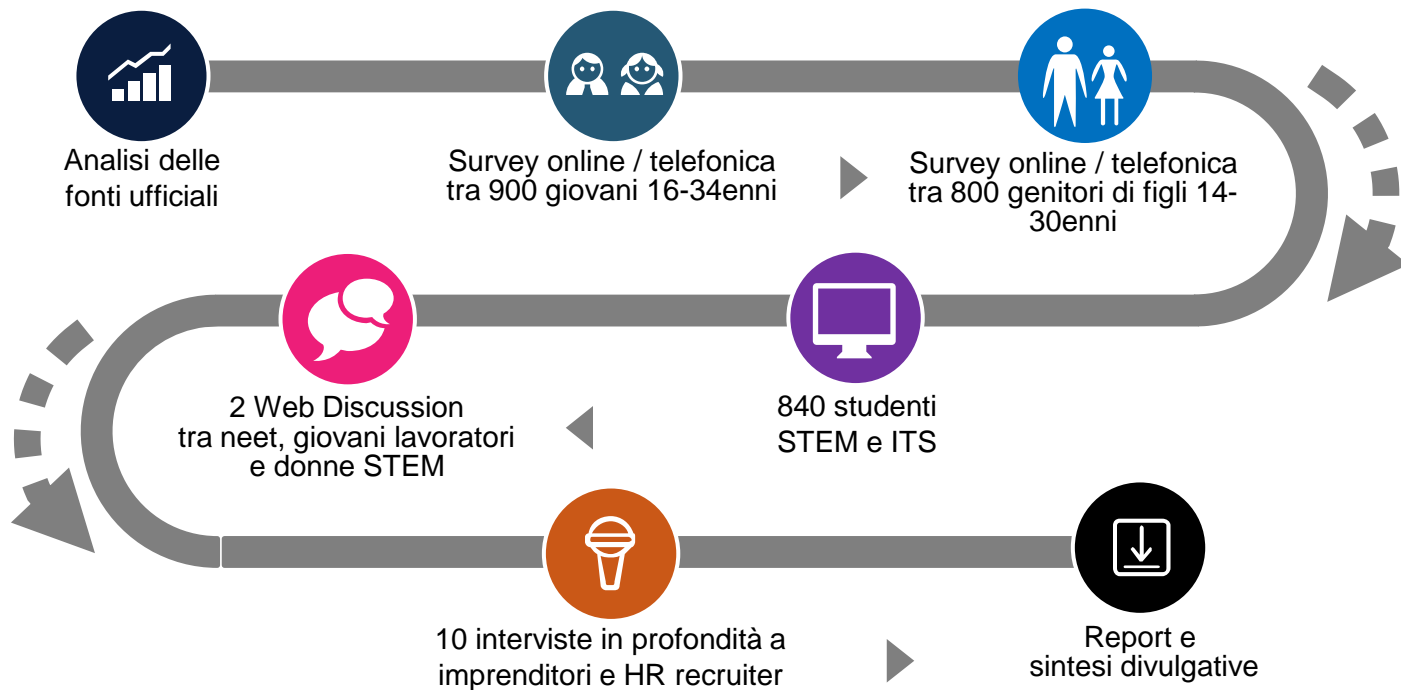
Analisi delle fonti ufficiali

Survey online / telefonica tra 900 giovani 16-34enni

Survey online / telefonica tra 800 genitori di figli 14-30enni

840 studenti STEM e ITS

2 Web Discussion tra neet, giovani lavoratori e donne STEM

10 interviste in profondità a imprenditori e HR recruiter

Report e sintesi divulgative